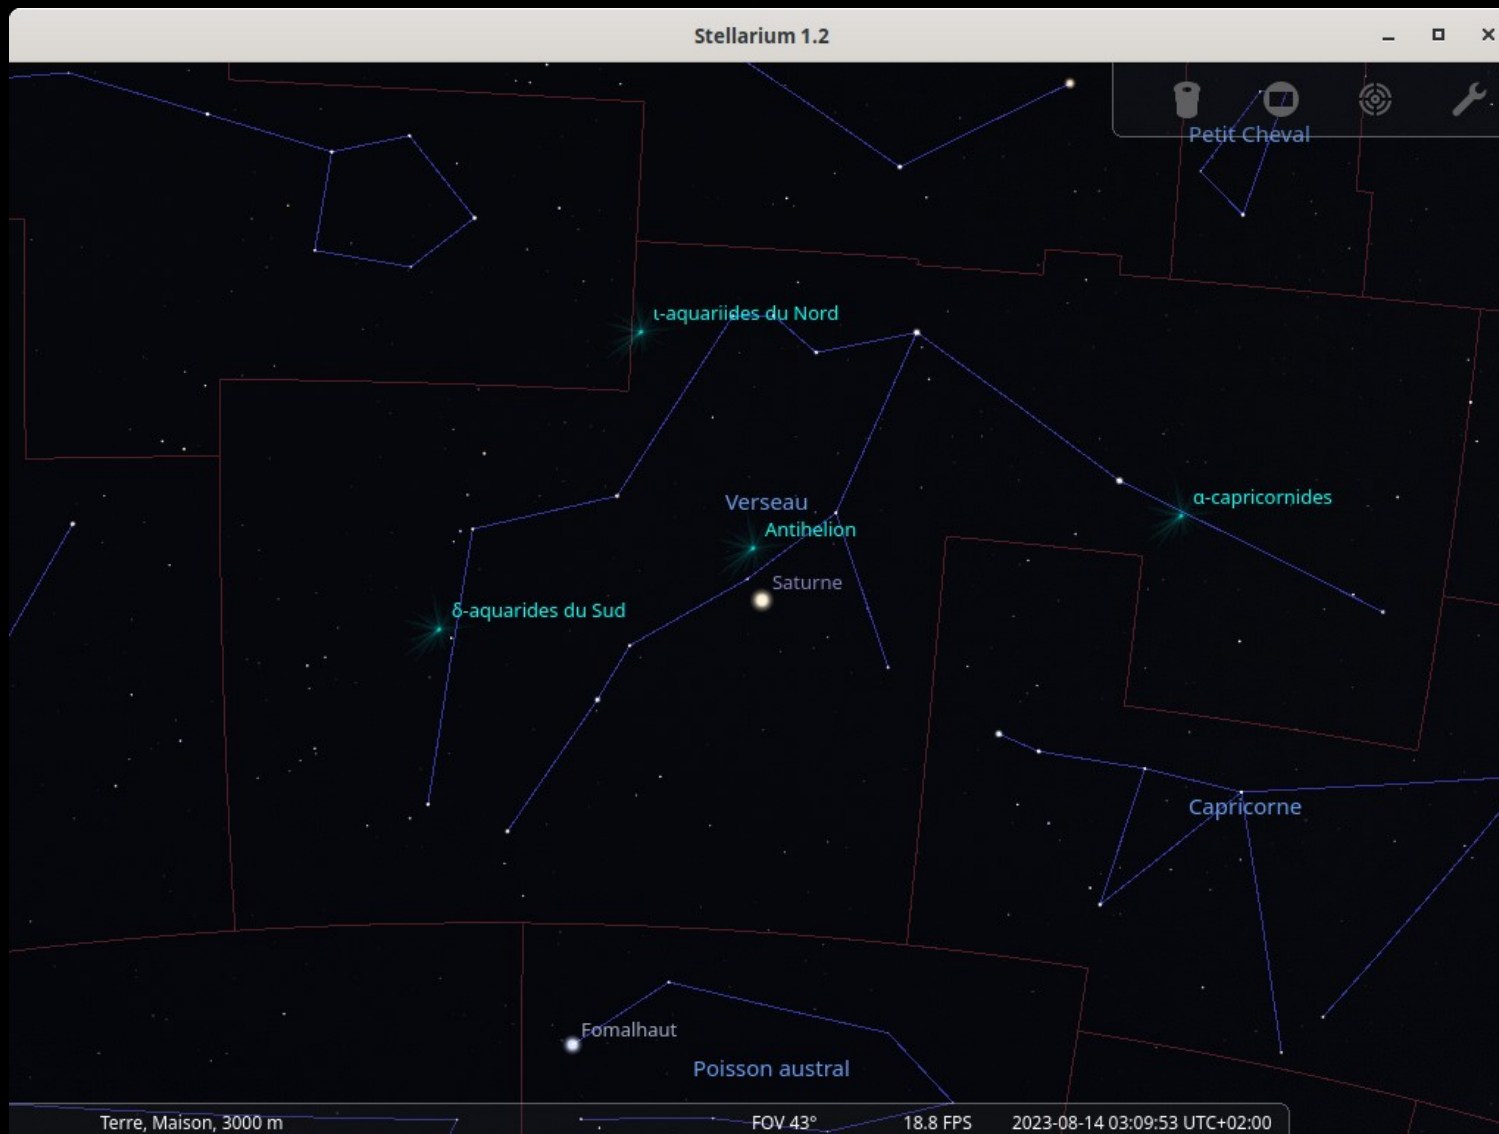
Stellarium 1.2

Petit Cheval

ι-aquariides du Nord

Verseau

Antihelion

α-capricornides

Saturne

δ-aquarides du Sud

Capricorne

Fomalhaut

Poisson austral

Terre, Maison, 3000 m
FOV 43°
18.8 FPS
2023-08-14 03:09:53 UTC+02:00